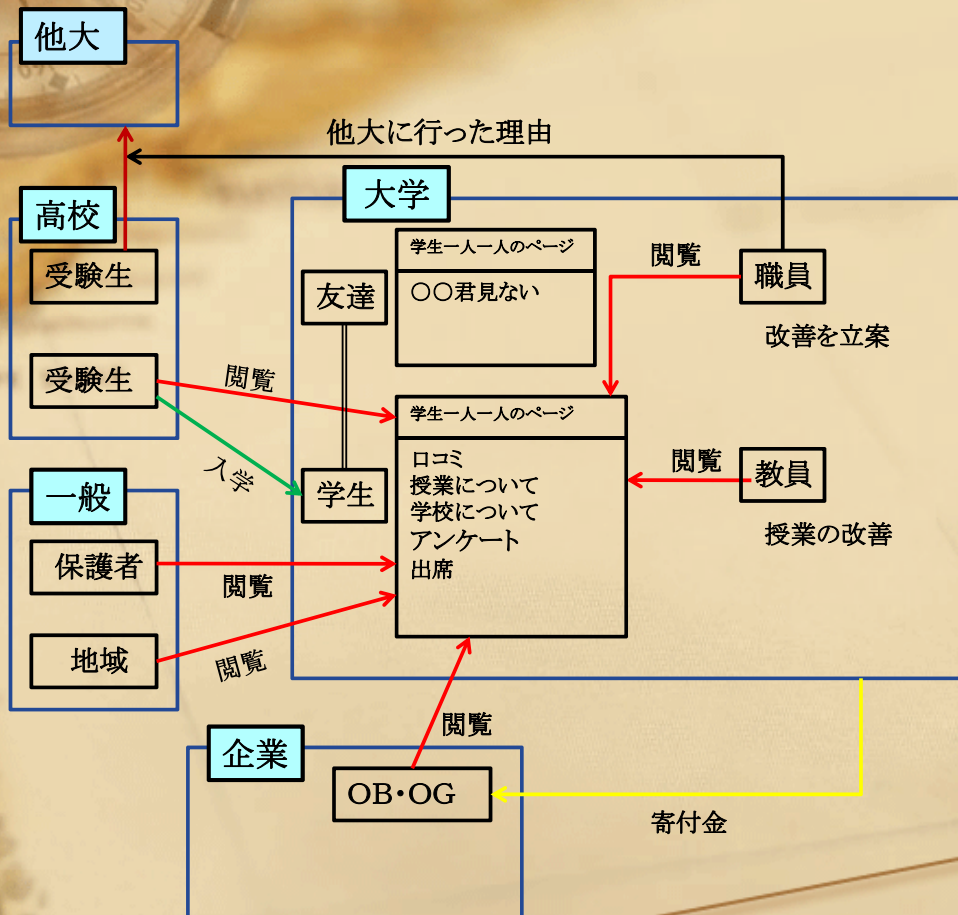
他大

他大に行った理由

高校

受験生

受験生

閲覧

入学

大学

学生一人一人のページ

〇〇君見ない

友達

学生

学生一人一人のページ

口コミ
授業について
学校について
アンケート
出席

閲覧

職員

改善を立案

閲覧

教員

授業の改善

一般

保護者

閲覧

地域

閲覧

閲覧

企業

OB・OG

寄付金